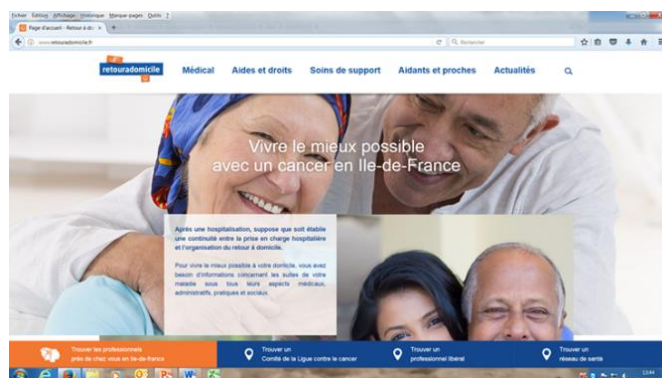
Fichier Édition Affichage Historique Marque-pages Outils ?

Page d'accueil - Retour à do

www.retouradomicile.fr

Rechercher

retouradomicile

Médical Aides et droits Soins de support Aidants et proches Actualités

Vivre le mieux possible avec un cancer en Ile-de-France

Après une hospitalisation, suppose que soit établie une continuité entre la prise en charge hospitalière et l'organisation du retour à domicile.

Pour vivre le mieux possible à votre domicile, vous avez besoin d'informations concernant les suites de votre maladie sous tous leurs aspects médicaux, administratifs, pratiques et sociaux.

Trouver les professionnels près de chez vous en Ile-de-France

Trouver un Comité de la Ligue contre le cancer

Trouver un professionnel libéral

Trouver un réseau de santé

13:44